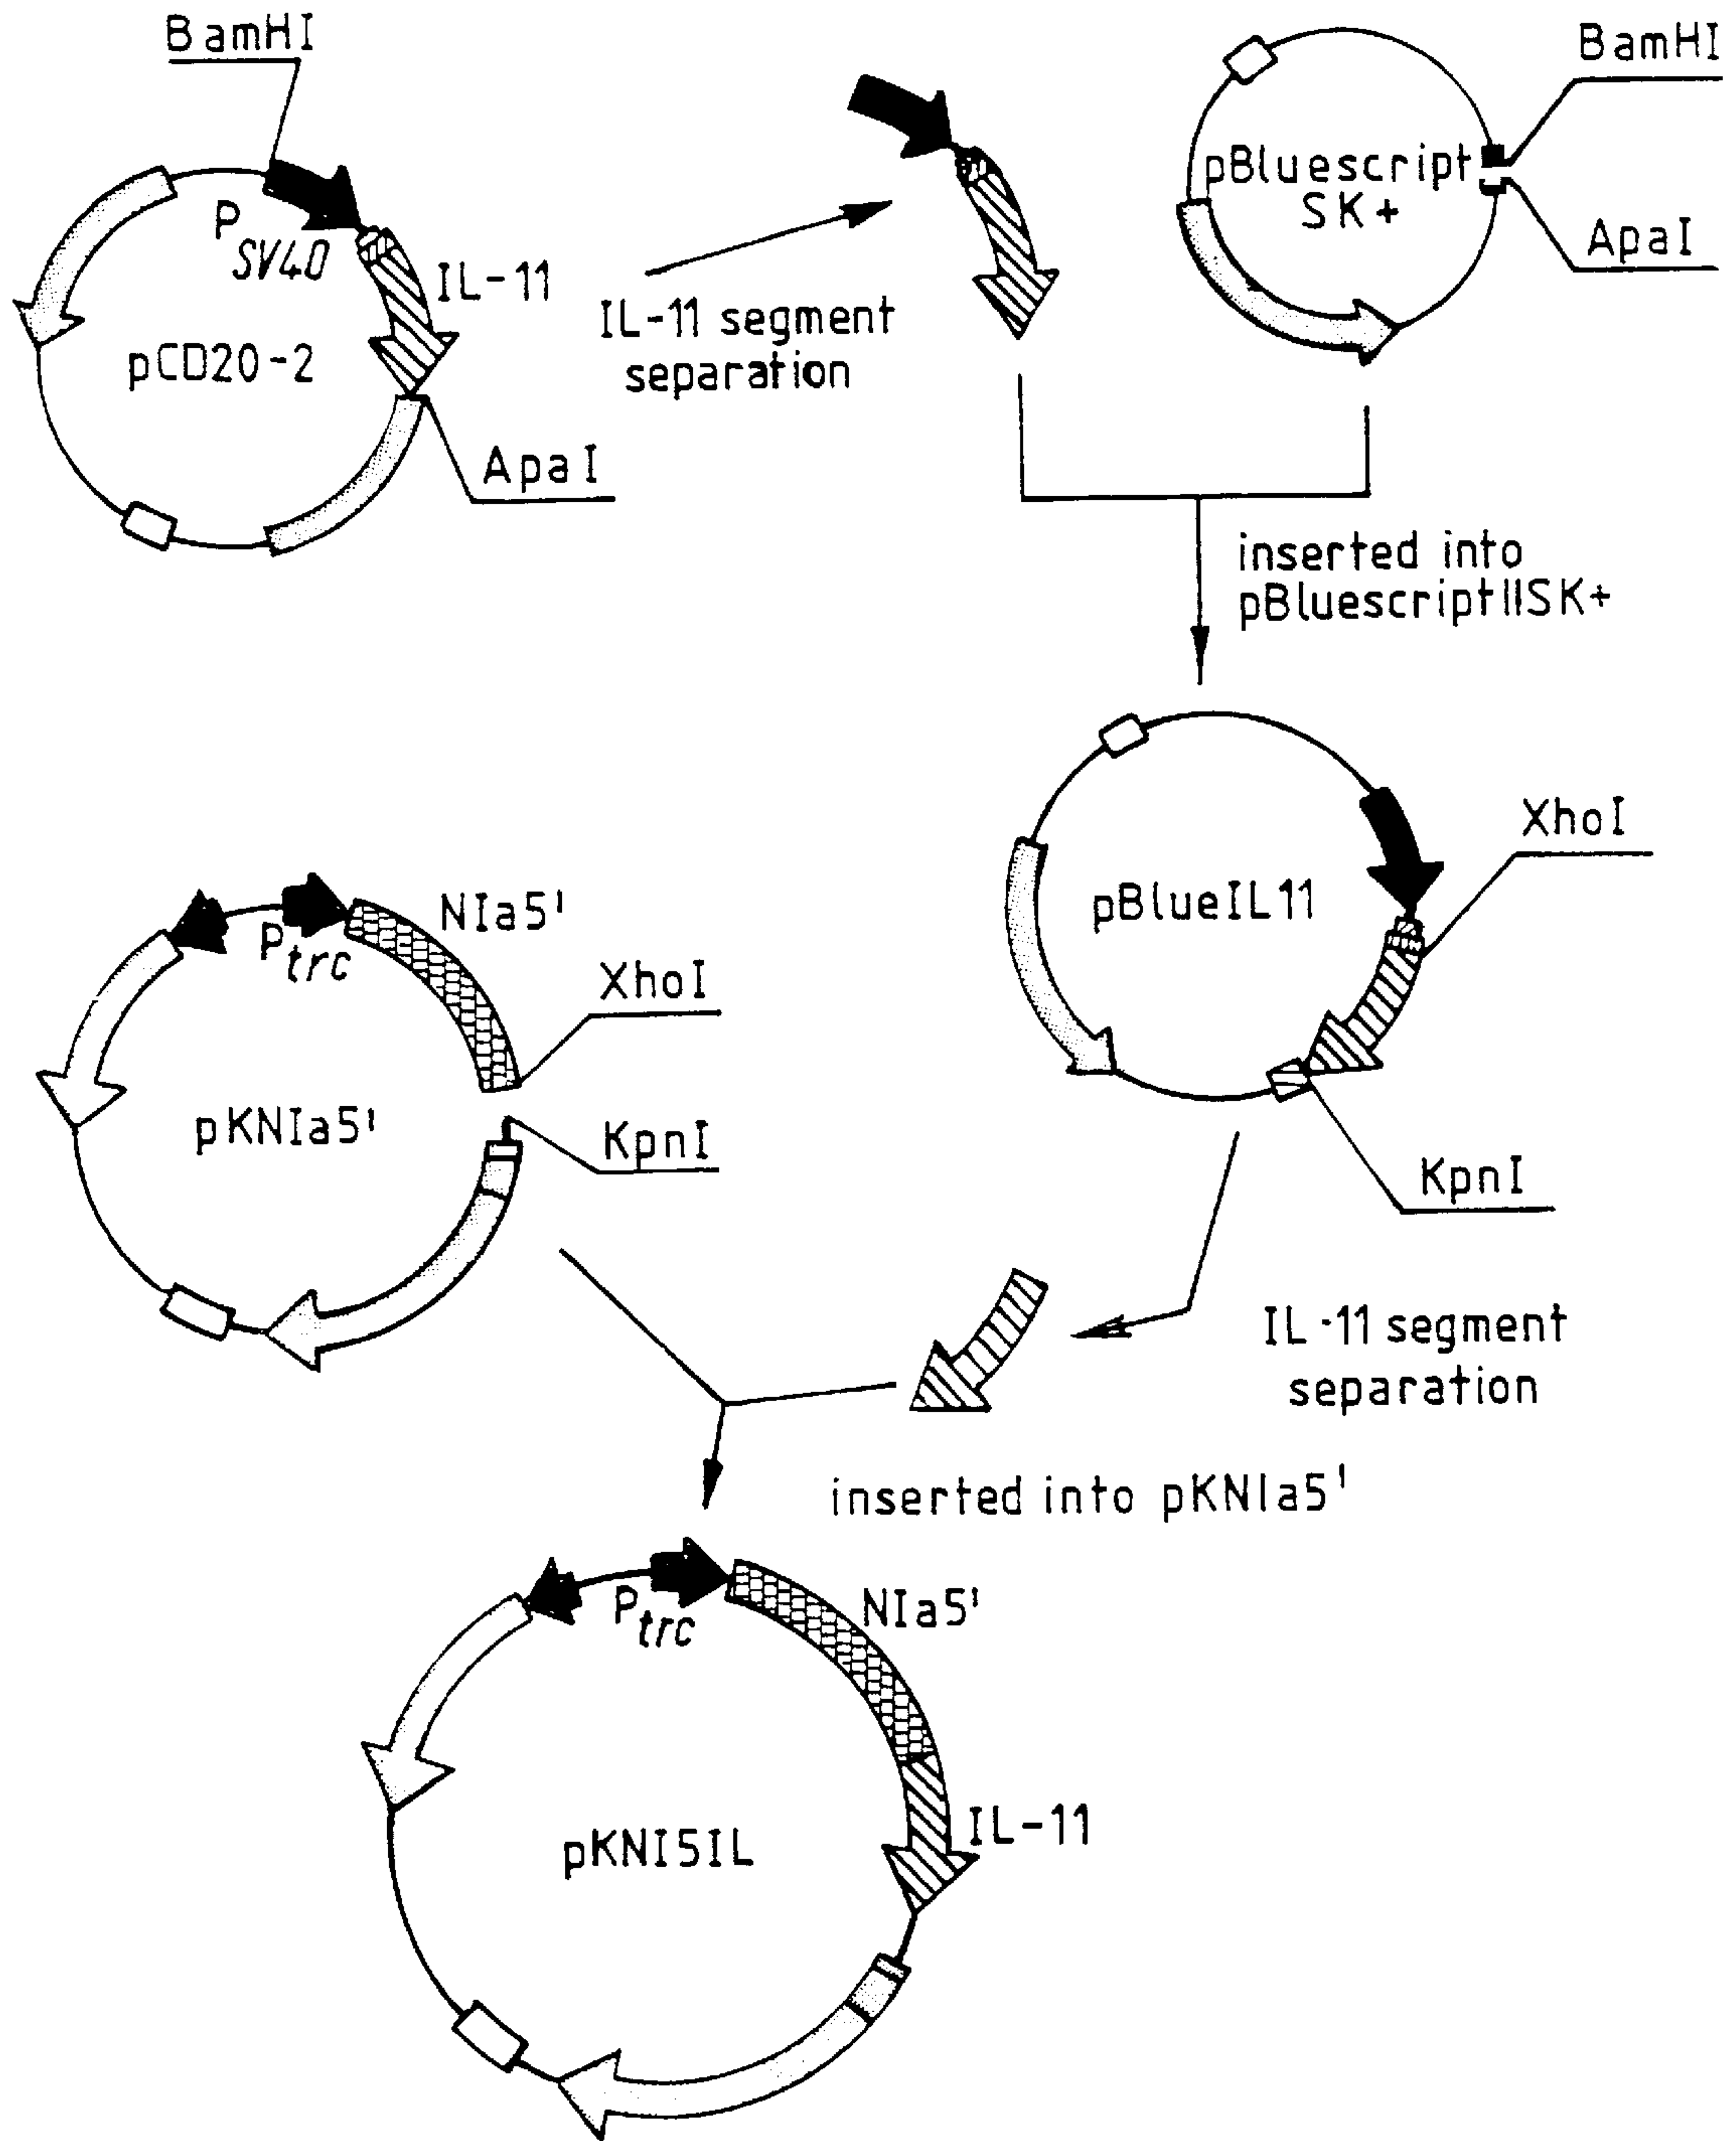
BamHI

$P_{SV40}$

IL-11

pCD20-2

ApaI

IL-11 segment separation

BamHI

pBluescript SK+

ApaI

inserted into pBluescriptIISK+

XhoI

pBlueIL11

KpnI

NIa5'

$P_{trc}$

XhoI

pKNIa5'

KpnI

IL-11 segment separation

inserted into pKNIa5'

$P_{trc}$

NIa5'

IL-11

pKNI5IL